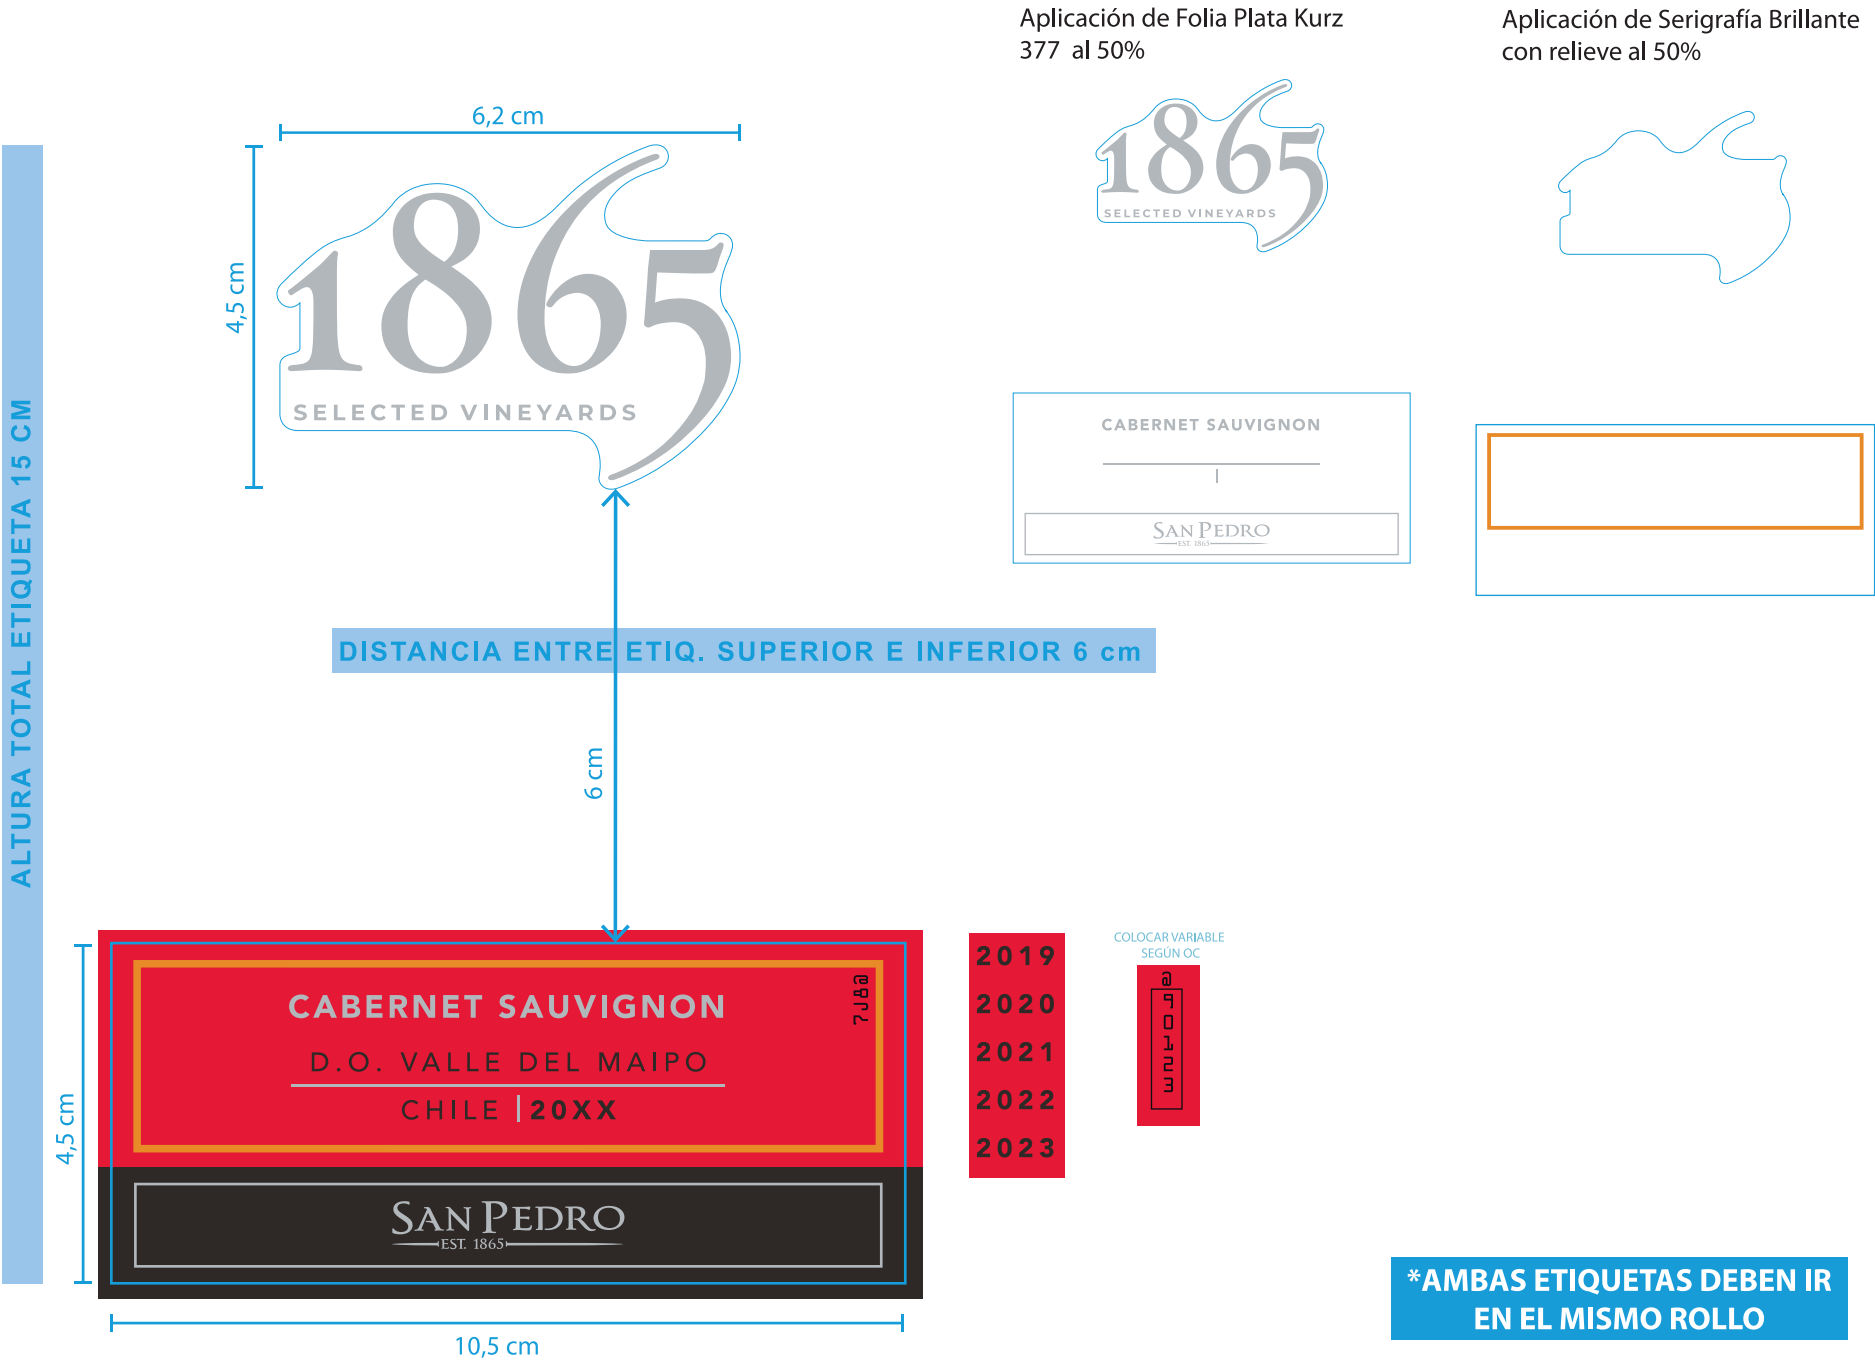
Aplicación de Folia Plata Kurz 377 al 50%

Aplicación de Serigrafía Brillante con relieve al 50%

ALTURA TOTAL ETIQUETA 15 CM

6,2 cm

4,5 cm

1865
SELECTED VINEYARDS

1865
SELECTED VINEYARDS

CABERNET SAUVIGNON

SAN PEDRO
EST. 1865

DISTANCIA ENTRE ETIQ. SUPERIOR E INFERIOR 6 cm

6 cm

4,5 cm

CABERNET SAUVIGNON
D.O. VALLE DEL MAIPO
CHILE | 20XX

SAN PEDRO
EST. 1865

10,5 cm

2019
2020
2021
2022
2023

COLOCAR VARIABLE SEGÚN OC

*AMBAS ETIQUETAS DEBEN IR EN EL MISMO ROLLO